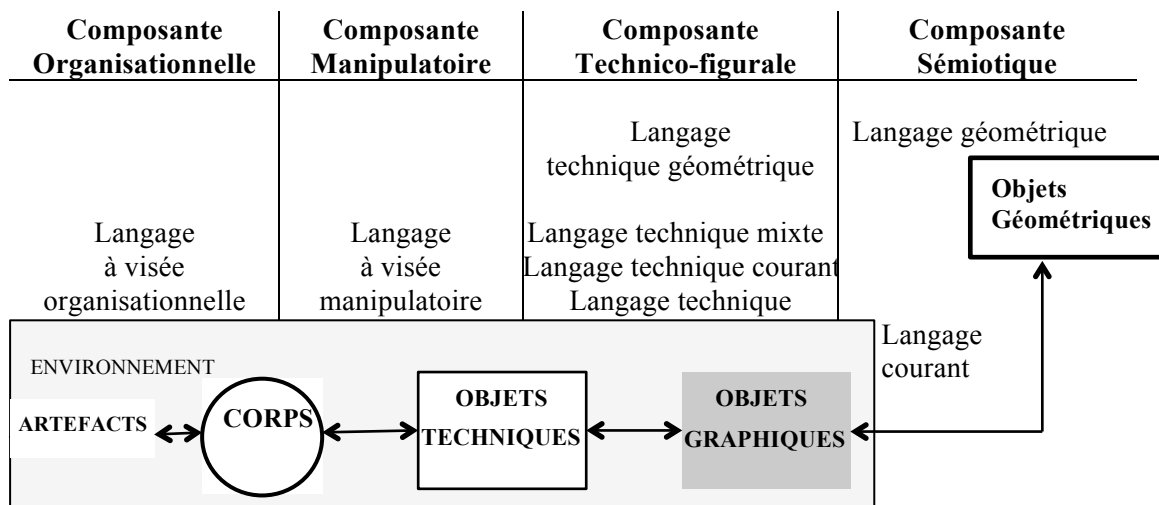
| Composante Organisationnelle | Composante Manipulatoire | Composante Technico-figurale | Composante Sémiotique |
|---|---|---|---|
| Langage à visée organisationnelle | Langage à visée manipulatoire | Langage technique géométrique<br>Langage technique mixte<br>Langage technique courant<br>Langage technique | Langage géométrique |

Objets Géométriques

Langage courant

ENVIRONNEMENT

ARTEFACTS

CORPS

OBJETS TECHNIQUES

OBJETS GRAPHIQUES